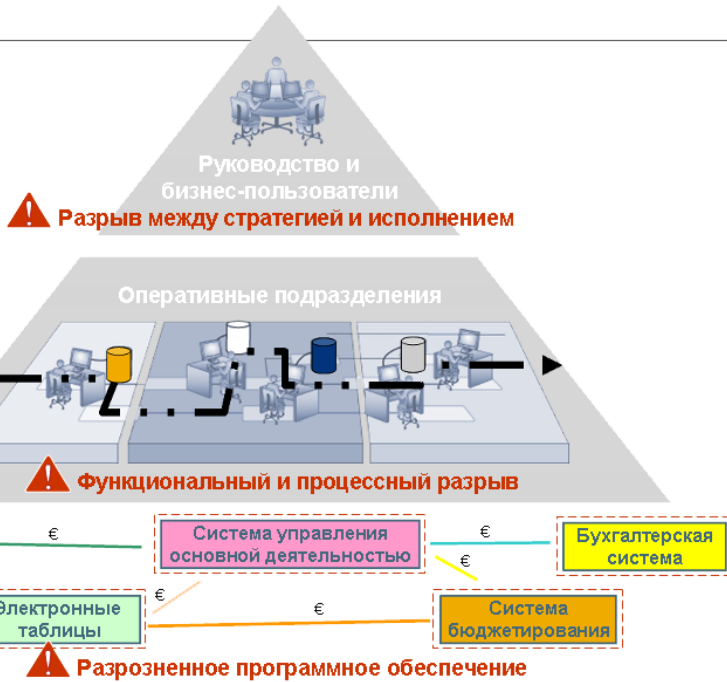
Руководство и бизнес-пользователи

Разрыв между стратегией и исполнением

Оперативные подразделения

Функциональный и процессный разрыв

€

Система управления основной деятельностью

€

Бухгалтерская система

€

€

Электронные таблицы

€

Система бюджетирования

Разрозненное программное обеспечение